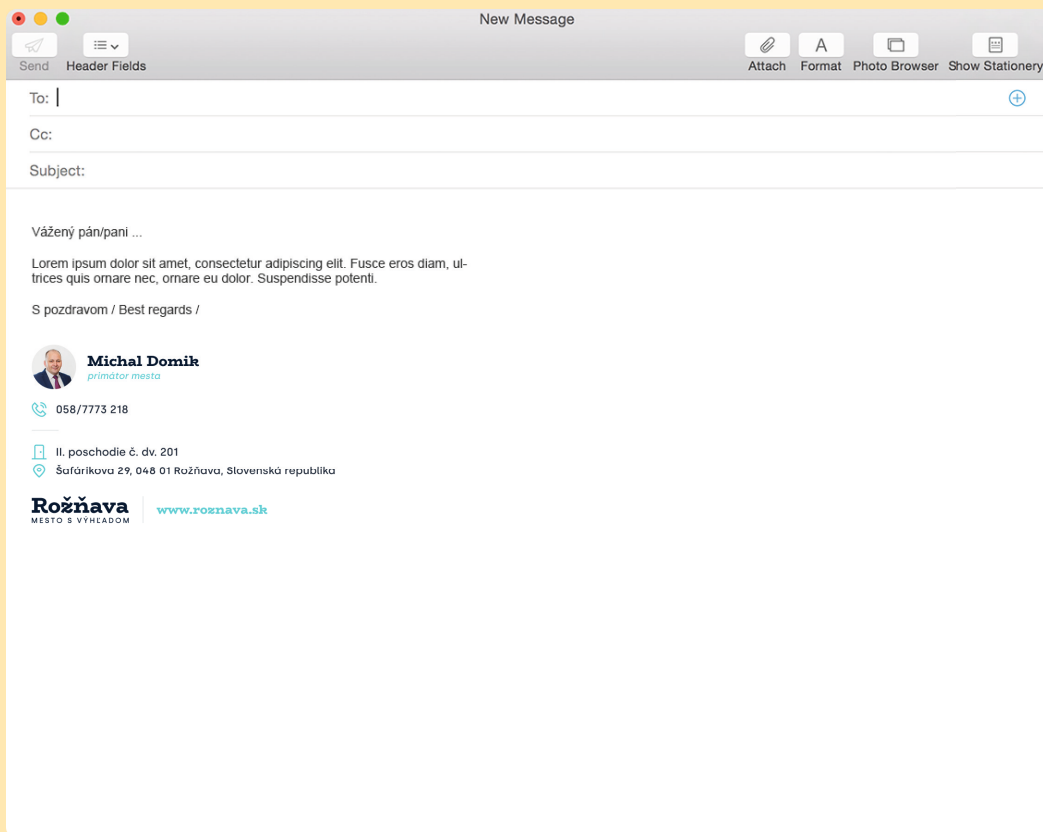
New Message

Send Header Fields

Attach Format Photo Browser Show Stationery

To:

Cc:

Subject:

Vážený pán/pani ...

Lorem ipsum dolor sit amet, consectetur adipiscing elit. Fusce eros diam, ultrices quis ornare nec, ornare eu dolor. Suspendisse potenti.

S pozdravom / Best regards /

Michal Domik
primátor mesta

058/7773 218

II. poschodie č. dv. 201
Šafárikova 29, 048 01 Rožňava, Slovenská republika

Rožňava
MESTO S VÝHĽADOM

www.roznava.sk